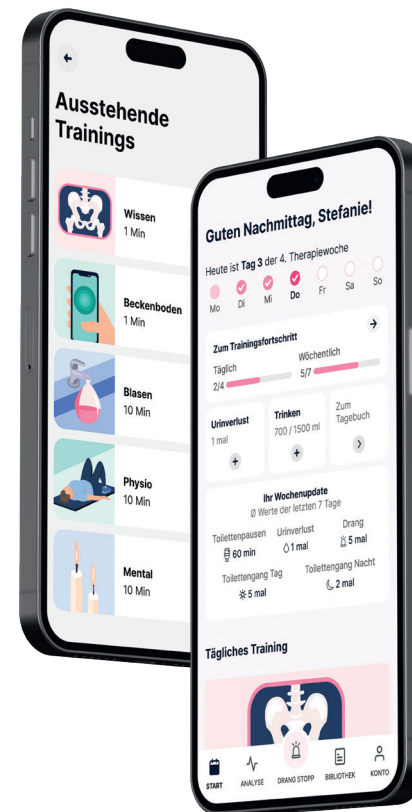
Ausstehende Trainings

Wissen
1 Min

Beckenboden
1 Min

Blasen
10 Min

Physio
10 Min

Mental
10 Min

Guten Nachmittag, Stefanie!

Heute ist Tag 3 der 4. Therapiewoche

Mo Di Mi Do Fr Sa So

Zum Trainingsfortschritt

Täglich
2/4

Wöchentlich
5/7

Urinverlust
1 mal

Trinken
700 / 1500 ml

Zum Tagebuch

Ihr Wochenupdate
Ø Werte der letzten 7 Tage

Toilettenpausen
60 min

Urinverlust
1 mal

Drang
5 mal

Toilettengang Tag
5 mal

Toilettengang Nacht
2 mal

Tägliches Training

START ANALYSE DRANG STOPP BIBLIOTHEK KONTO